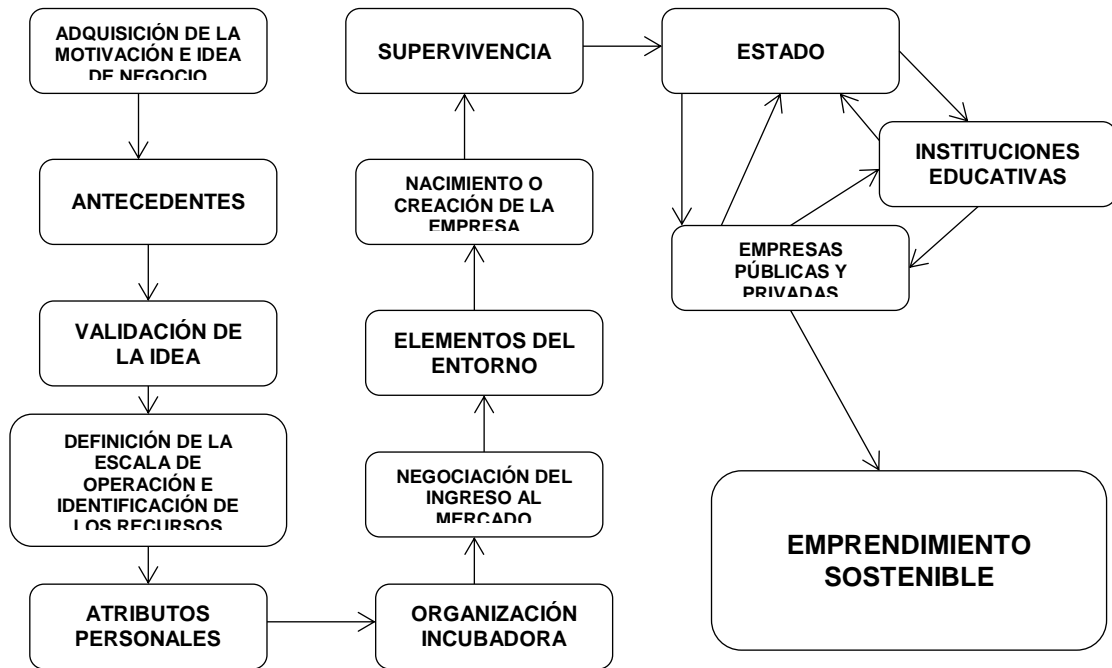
ADQUISICIÓN DE LA MOTIVACIÓN E IDEA DE NEGOCIO

ANTECEDENTES

VALIDACIÓN DE LA IDEA

DEFINICIÓN DE LA ESCALA DE OPERACIÓN E IDENTIFICACIÓN DE LOS RECURSOS

ATRIBUTOS PERSONALES

ORGANIZACIÓN INCUBADORA

NEGOCIACIÓN DEL INGRESO AL MERCADO

ELEMENTOS DEL ENTORNO

NACIMIENTO O CREACIÓN DE LA EMPRESA

SUPERVIVENCIA

ESTADO

INSTITUCIONES EDUCATIVAS

EMPRESAS PÚBLICAS Y PRIVADAS

EMPRENDIMIENTO SOSTENIBLE